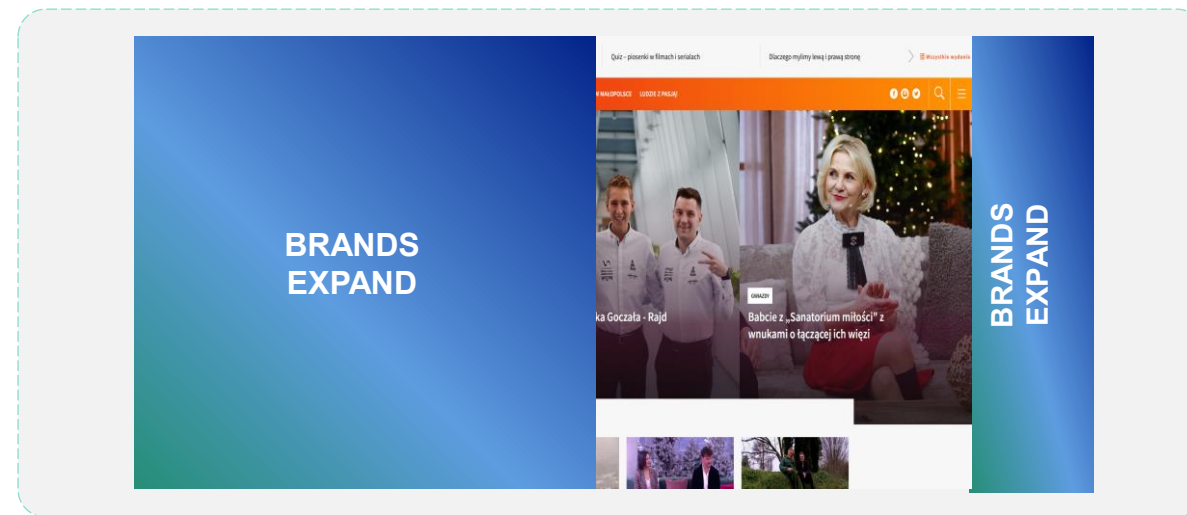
BRANDS EXPAND

Quiz – piosenki w filmach i serialach

Dlaczego mylimy lewą i prawą stronę

Wszystkie wydania

W MAŁOPOLSCE LUDZIE Z PASJĄ

ka Goczała - Rajd

GWIAZDY

Babcie z „Sanatorium miłości" z wnukami o łączącej ich więzi

BRANDS EXPAND